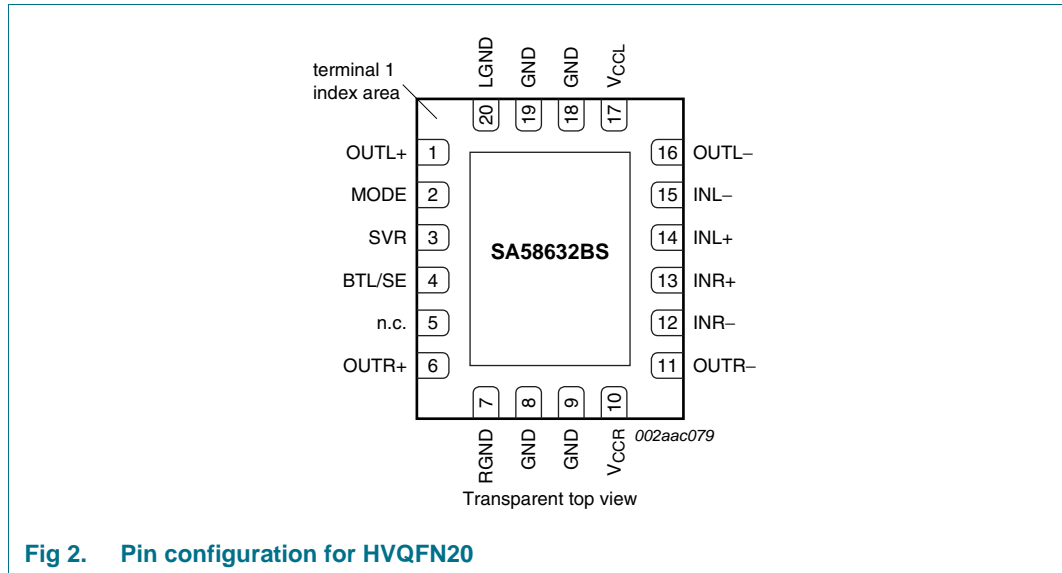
LGND GND GND $V_{CCL}$

terminal 1 index area

20 19 18 17

OUTL+ 1
MODE 2
SVR 3
BTL/SE 4
n.c. 5
OUTR+ 6

16 OUTL–
15 INL–
14 INL+
13 INR+
12 INR–
11 OUTR–

SA58632BS

7 8 9 10

RGND GND GND $V_{CCR}$

002aac079

Transparent top view

Fig 2. Pin configuration for HVQFN20